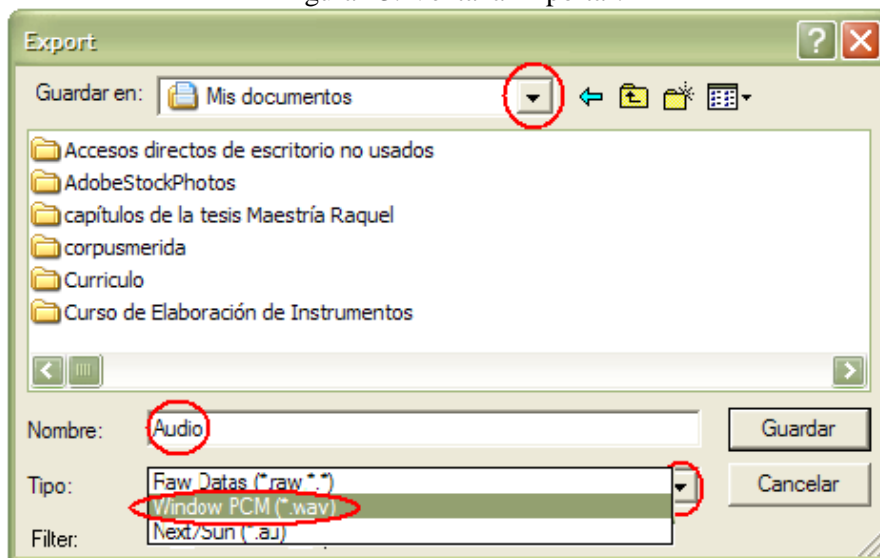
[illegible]

Export

Guardar en: Mis documentos

Accesos directos de escritorio no usados
AdobeStockPhotos
capítulos de la tesis Maestría Raquel
corpusmerida
Curriculo
Curso de Elaboración de Instrumentos

Nombre: Audio
Guardar

Tipo: Raw Datas (*.raw *.*)
Cancelar
Window PCM (*.wav)
Next/Sun (*.au)

Filter: